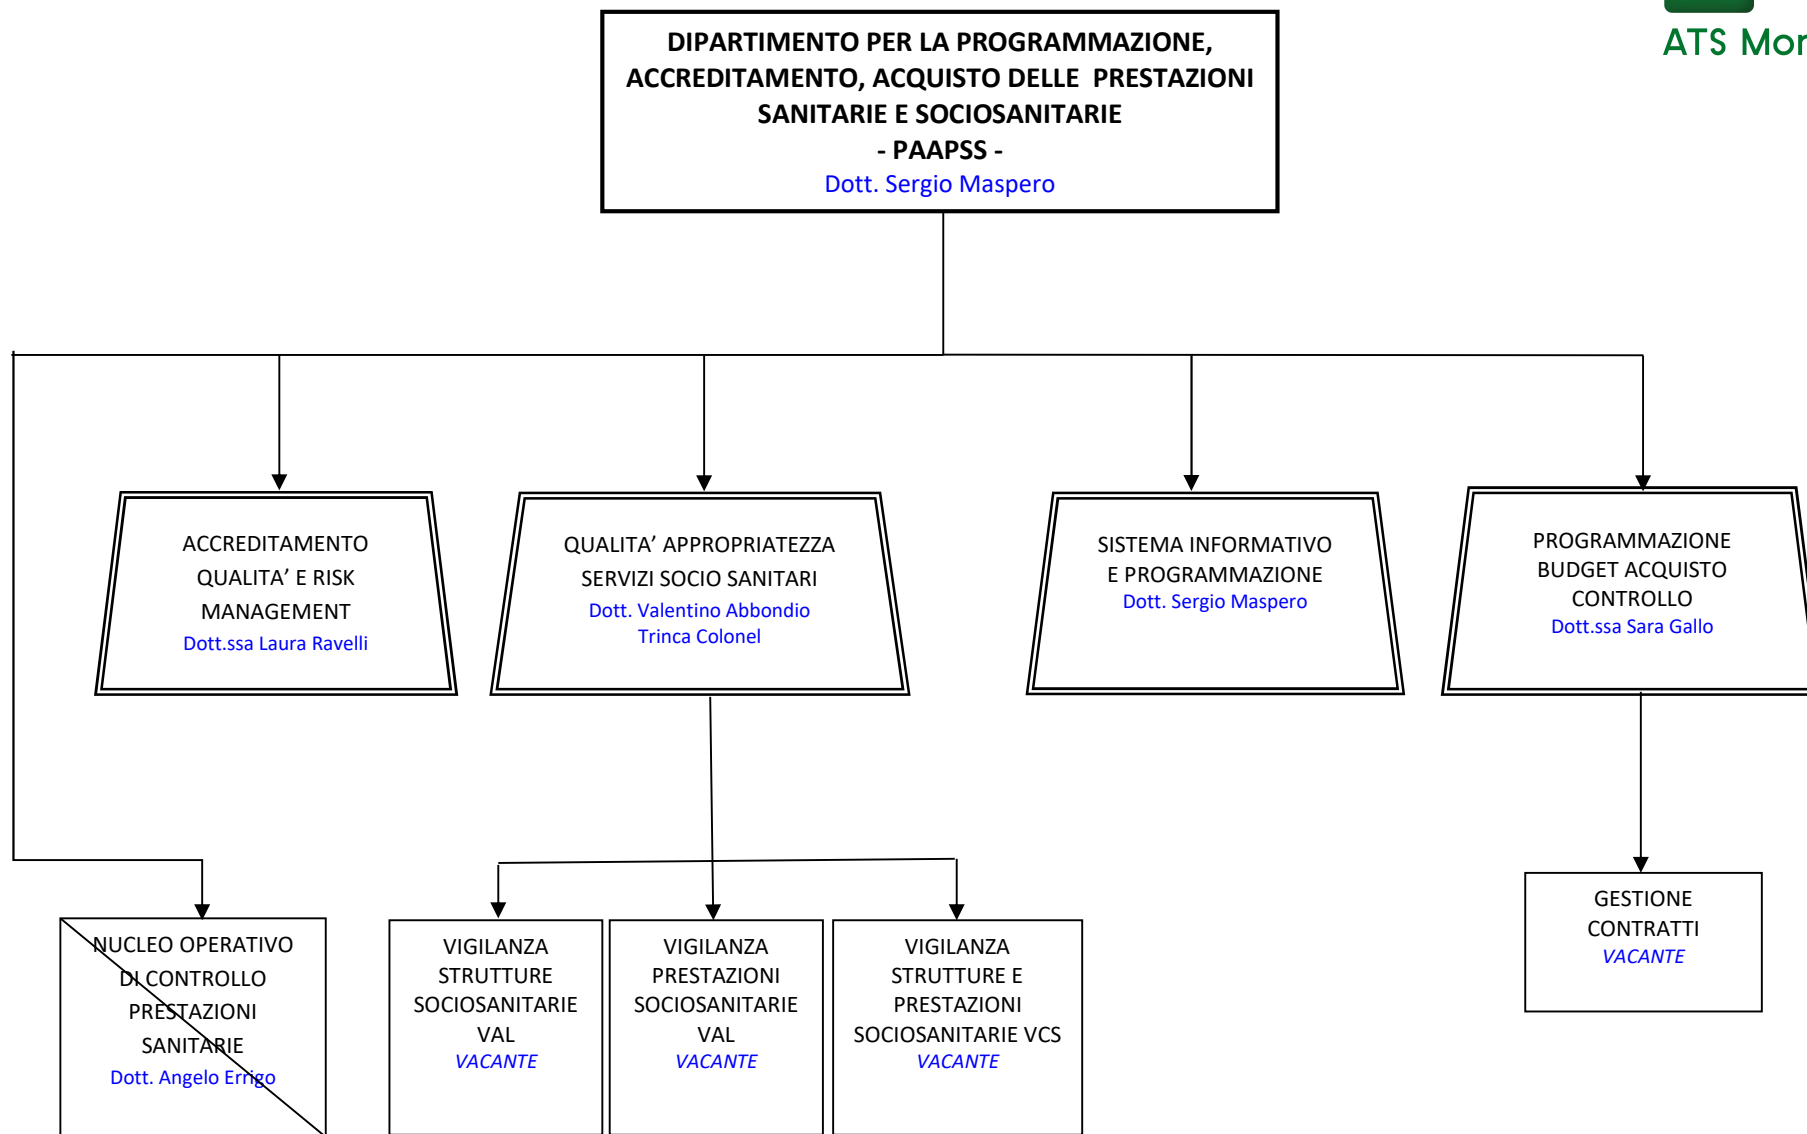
ATS Mor

DIPARTIMENTO PER LA PROGRAMMAZIONE, ACCREDITAMENTO, ACQUISTO DELLE PRESTAZIONI SANITARIE E SOCIOSANITARIE
- PAAPSS -
Dott. Sergio Maspero

ACCREDITAMENTO QUALITA' E RISK MANAGEMENT
Dott.ssa Laura Ravelli

QUALITA' APPROPRIATEZZA SERVIZI SOCIO SANITARI
Dott. Valentino Abbondio Trinca Colonel

SISTEMA INFORMATIVO E PROGRAMMAZIONE
Dott. Sergio Maspero

PROGRAMMAZIONE BUDGET ACQUISTO CONTROLLO
Dott.ssa Sara Gallo

NUCLEO OPERATIVO DI CONTROLLO PRESTAZIONI SANITARIE
Dott. Angelo Errigo

VIGILANZA STRUTTURE SOCIOSANITARIE VAL
VACANTE

VIGILANZA PRESTAZIONI SOCIOSANITARIE VAL
VACANTE

VIGILANZA STRUTTURE E PRESTAZIONI SOCIOSANITARIE VCS
VACANTE

GESTIONE CONTRATTI
VACANTE